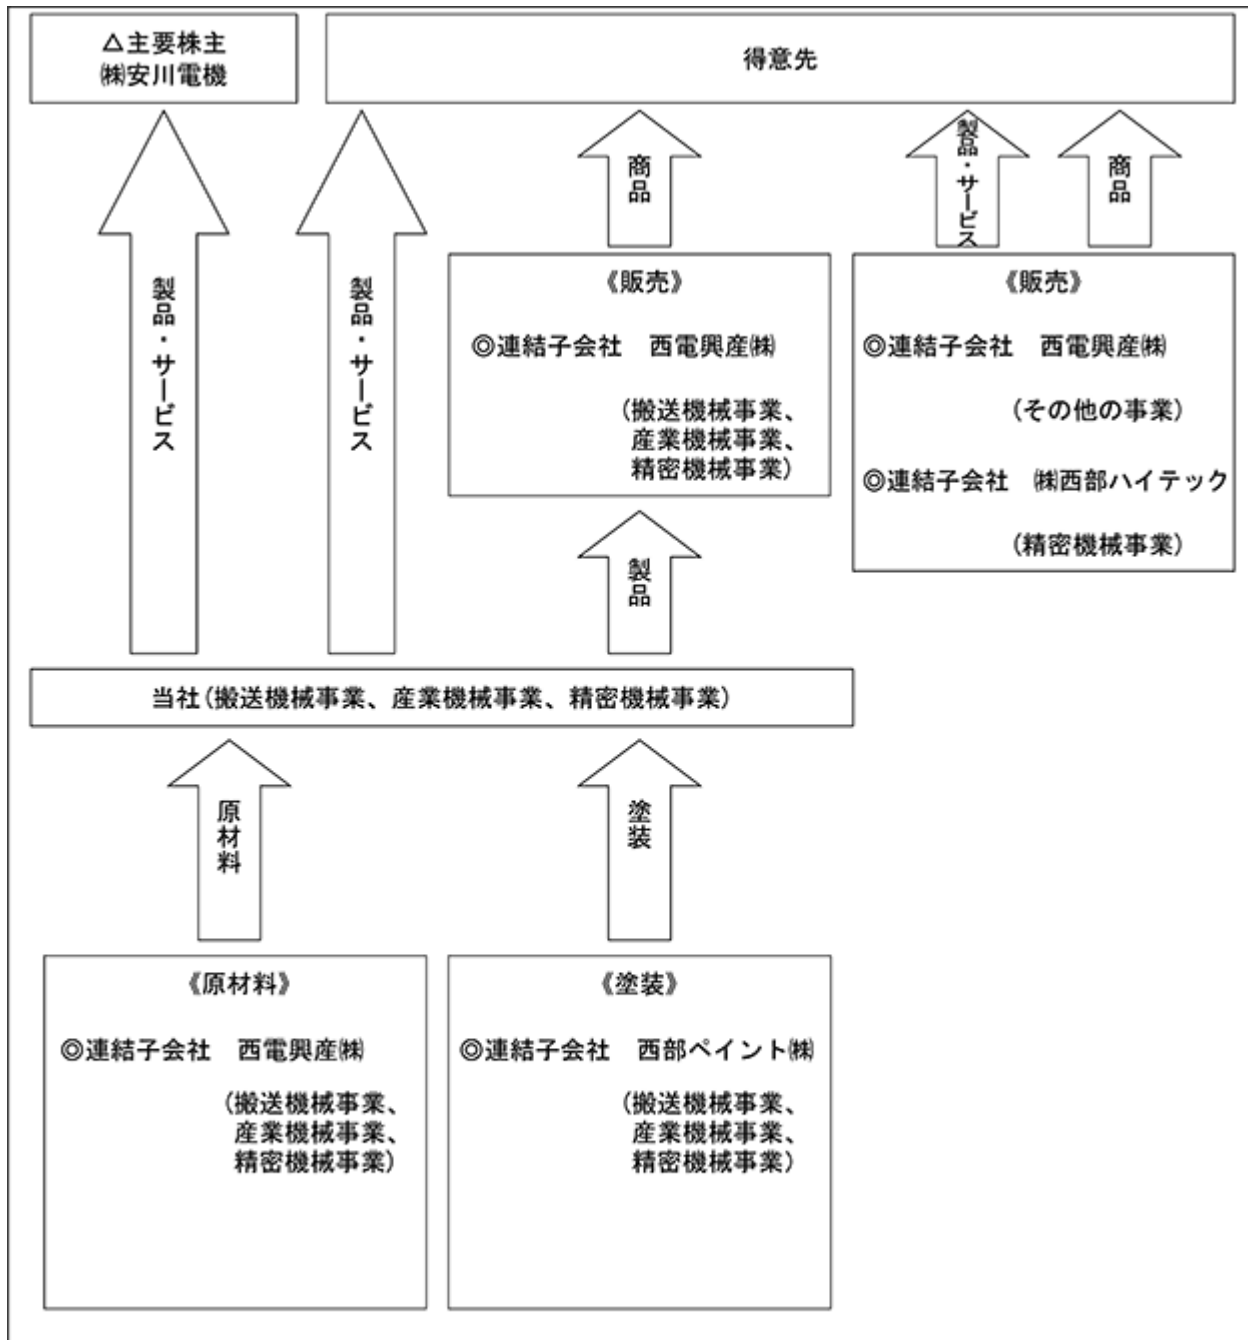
△主要株主
㈱安川電機

得意先

製品・サービス

製品・サービス

商品

製品・サービス

商品

《販売》

◎連結子会社　西電興産㈱

（搬送機械事業、産業機械事業、精密機械事業）

《販売》

◎連結子会社　西電興産㈱

（その他の事業）

◎連結子会社　㈱西部ハイテック

（精密機械事業）

製品

当社（搬送機械事業、産業機械事業、精密機械事業）

原材料

塗装

《原材料》

◎連結子会社　西電興産㈱

（搬送機械事業、産業機械事業、精密機械事業）

《塗装》

◎連結子会社　西部ペイント㈱

（搬送機械事業、産業機械事業、精密機械事業）